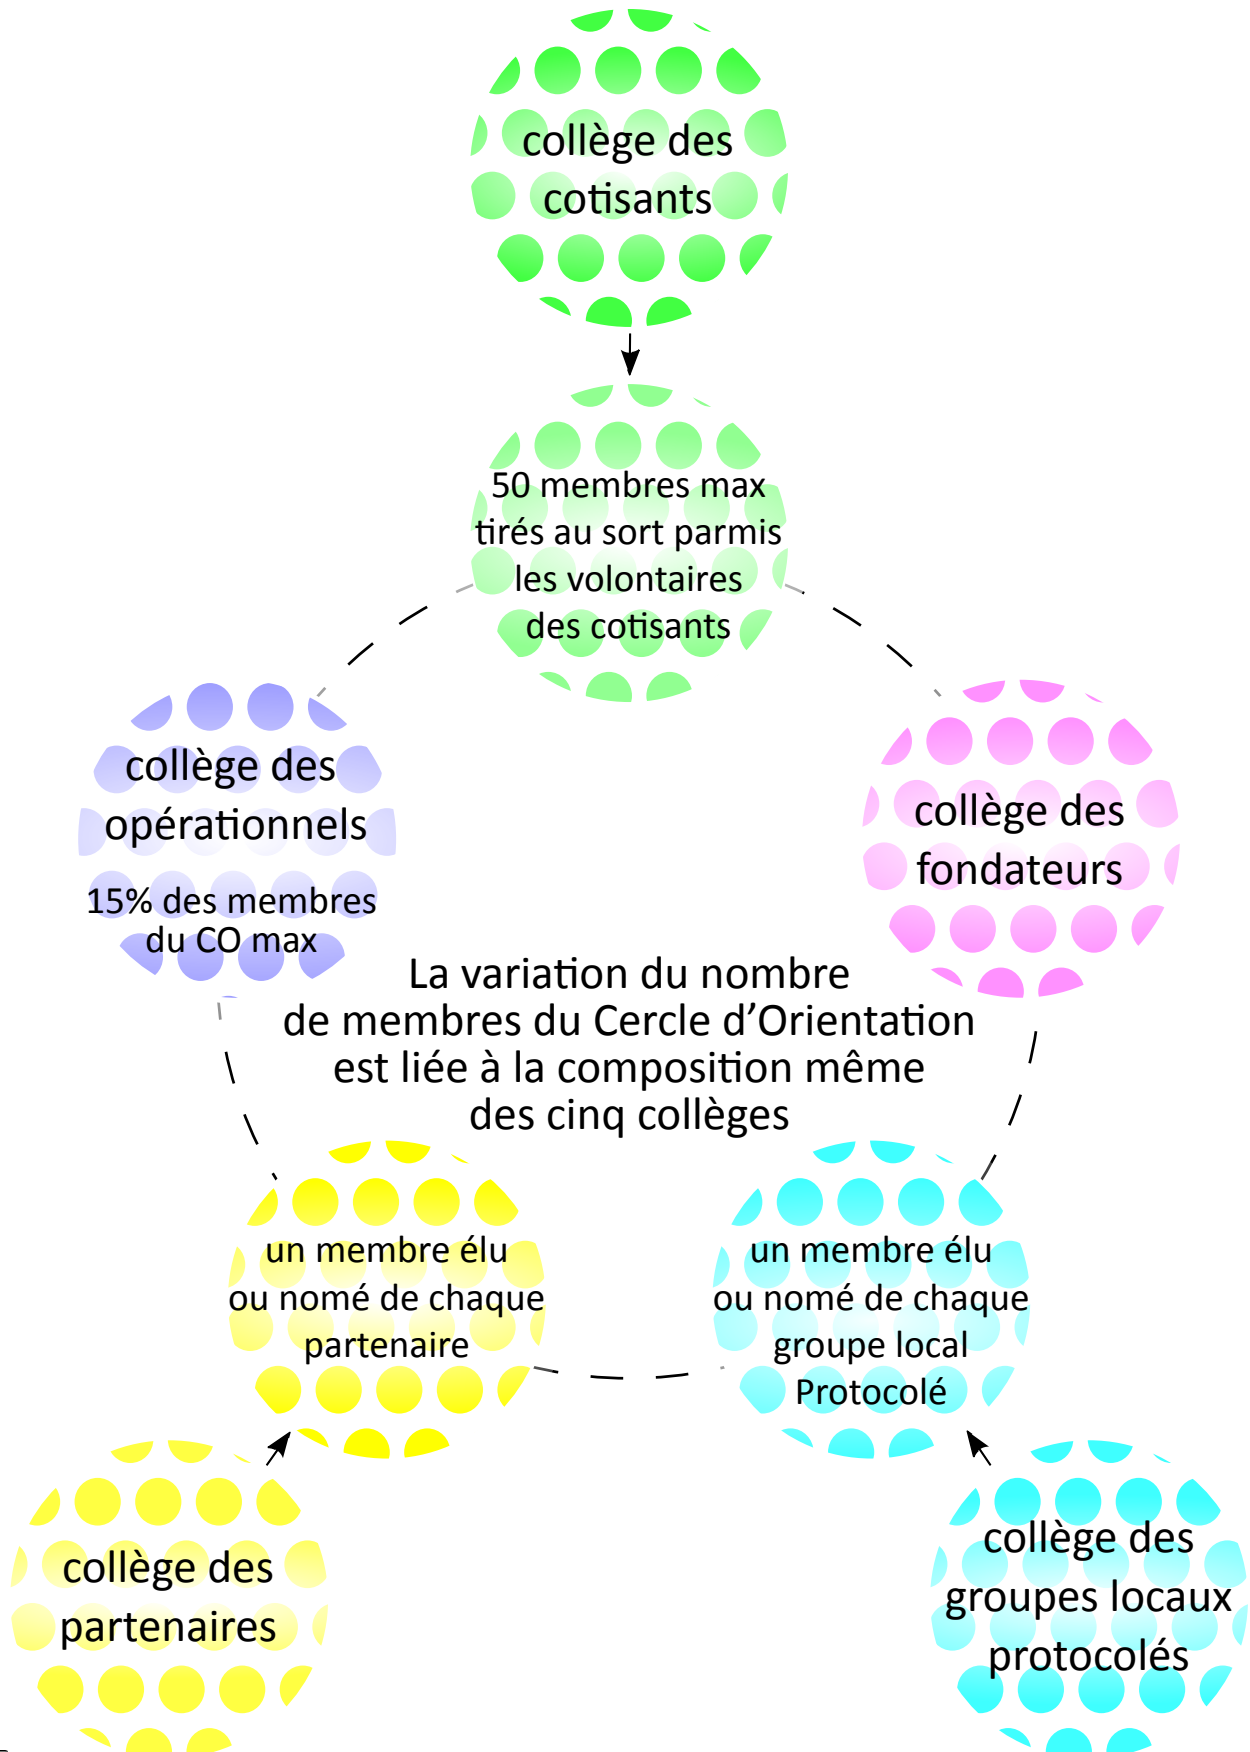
collège des cotisants

50 membres max tirés au sort parmis les volontaires des cotisants

collège des opérationnels

15% des membres du CO max

collège des fondateurs

La variation du nombre de membres du Cercle d'Orientation est liée à la composition même des cinq collèges

un membre élu ou nomé de chaque partenaire

un membre élu ou nomé de chaque groupe local Protocolé

collège des partenaires

collège des groupes locaux protocolés